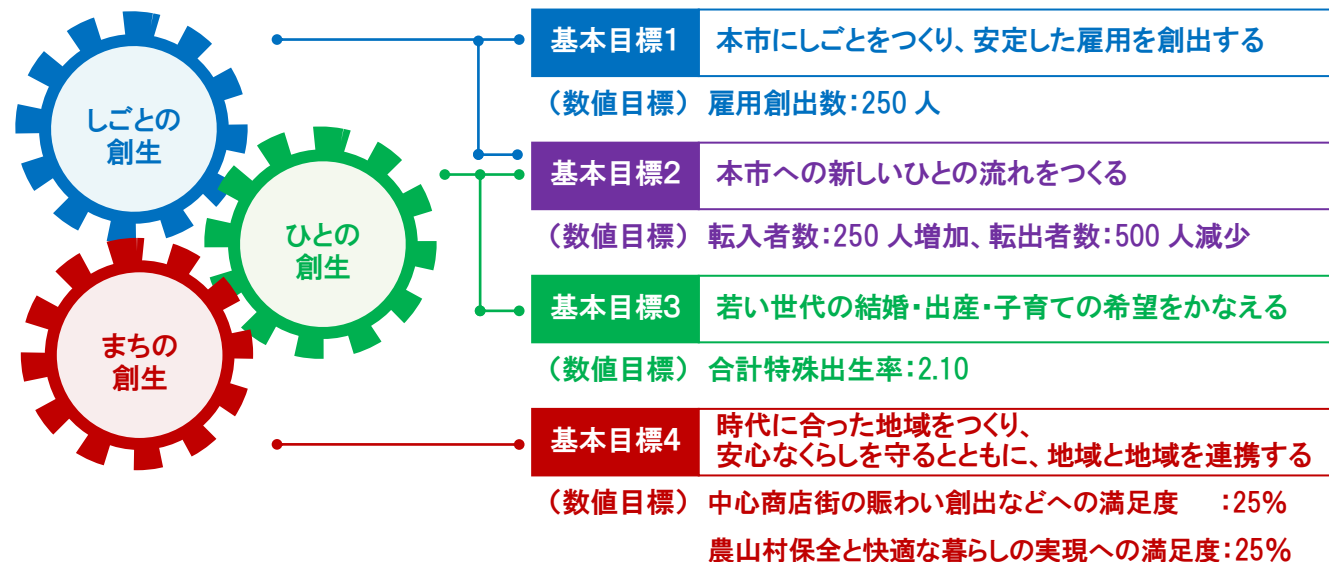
しごとの創生

ひとの創生

まちの創生

基本目標1　本市にしごとをつくり、安定した雇用を創出する

（数値目標）雇用創出数：250 人

基本目標2　本市への新しいひとの流れをつくる

（数値目標）転入者数：250 人増加、転出者数：500 人減少

基本目標3　若い世代の結婚・出産・子育ての希望をかなえる

（数値目標）合計特殊出生率：2.10

基本目標4　時代に合った地域をつくり、安心なくらしを守るとともに、地域と地域を連携する

（数値目標）中心商店街の賑わい創出などへの満足度　：25％

農山村保全と快適な暮らしの実現への満足度：25％